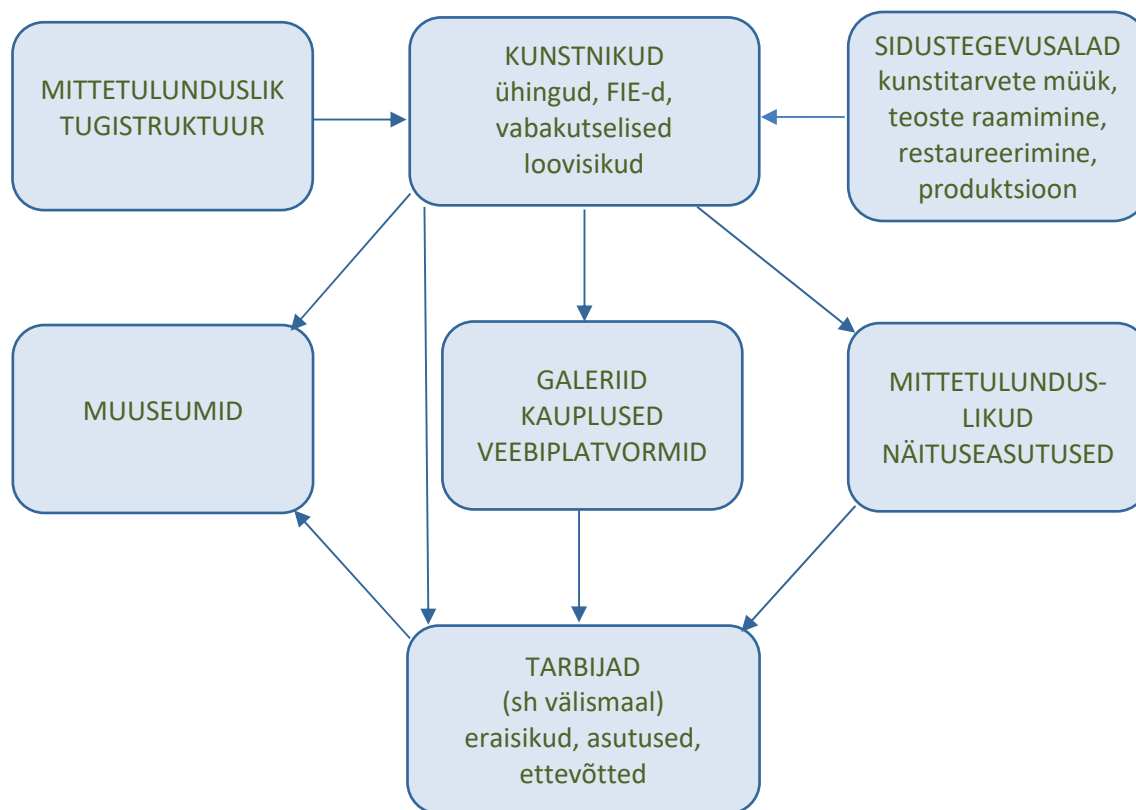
MITTETULUNDUSLIK TUGISTRUKTUUR

KUNSTNIKUD
ühingud, FIE-d, vabakutselised loovisikud

SIDUSTEGEVUSALAD
kunstitarvete müük, teoste raamimine, restaureerimine, produktsioon

MUUSEUMID

GALERIID
KAUPLUSED
VEEBIPLATVORMID

MITTETULUNDUSLIKUD NÄITUSEASUTUSED

TARBIJAD
(sh välismaal)
eraisikud, asutused, ettevõtted